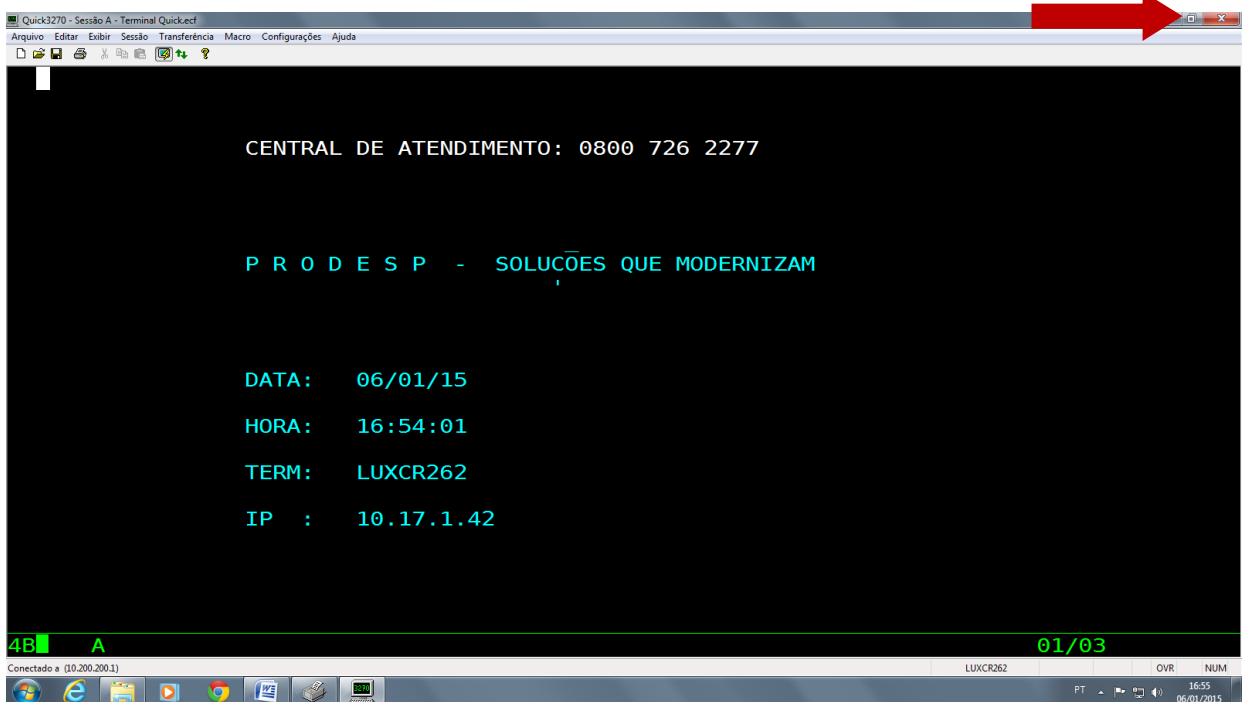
Quick3270 - Sessão A - Terminal Quick.ecf

Arquivo Editar Exibir Sessão Transferência Macro Configurações Ajuda

CENTRAL DE ATENDIMENTO: 0800 726 2277

P R O D E S P - SOLUCOES QUE MODERNIZAM

DATA: 06/01/15

HORA: 16:54:01

TERM: LUXCR262

IP : 10.17.1.42

4B A 01/03

Conectado a (10.200.200.1) LUXCR262 OVR NUM

PT 16:55 06/01/2015